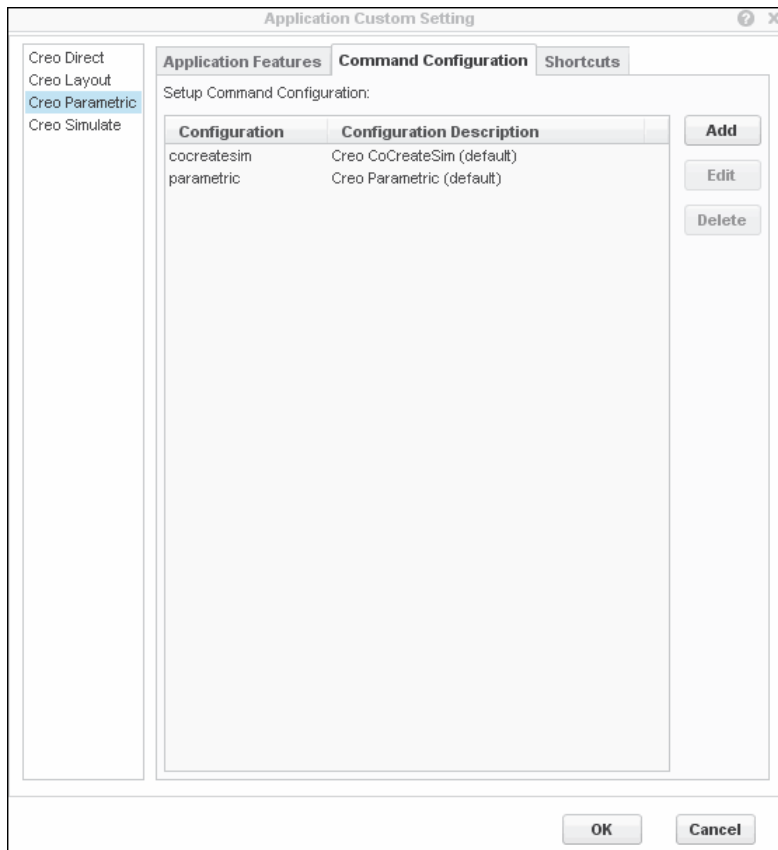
Application Custom Setting

Creo Direct
Creo Layout
Creo Parametric
Creo Simulate

Application Features | Command Configuration | Shortcuts

Setup Command Configuration:

| Configuration | Configuration Description |
|---|---|
| cocreatesim | Creo CoCreateSim (default) |
| parametric | Creo Parametric (default) |

Add
Edit
Delete

OK
Cancel